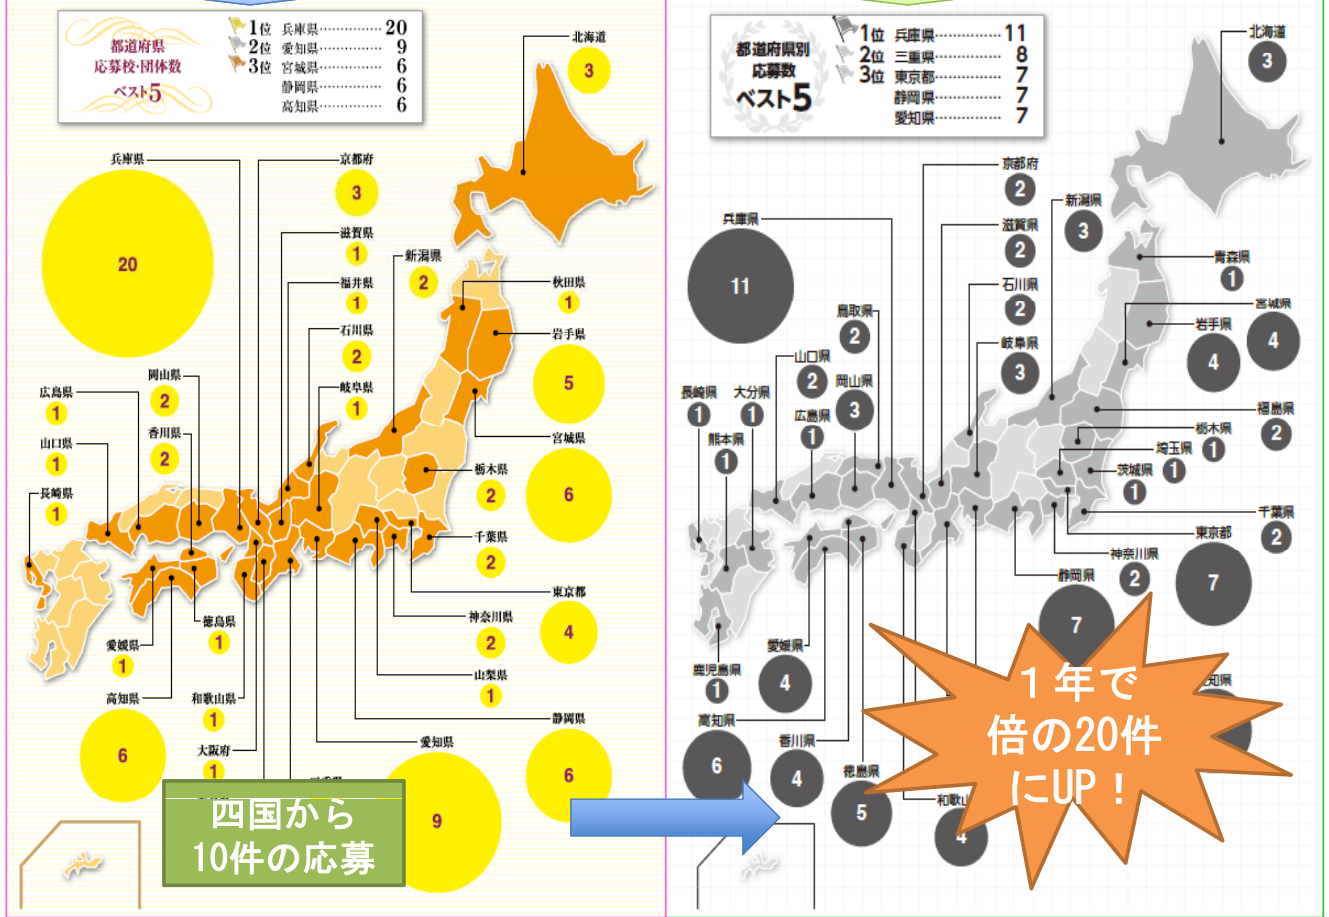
都道府県
応募校・団体数
ベスト5

1位 兵庫県 20
2位 愛知県 9
3位 宮城県 6
静岡県 6
高知県 6

北海道 3
兵庫県 20
京都府 3
滋賀県 1
新潟県 2
福井県 1
秋田県 1
石川県 2
岩手県 5
岐阜県 1
広島県 1
岡山県 2
宮城県 6
香川県 2
山口県 1
栃木県 2
長崎県 1
千葉県 2
東京都 4
徳島県 1
神奈川県 2
愛媛県 1
山梨県 1
高知県 6
和歌山県 1
静岡県 6
大阪府 1
愛知県 9
6

四国から
10件の応募

都道府県別
応募数
ベスト5

1位 兵庫県 11
2位 三重県 8
3位 東京都 7
静岡県 7
愛知県 7

北海道 3
京都府 2
新潟県 3
兵庫県 11
滋賀県 2
青森県 1
石川県 2
宮城県 4
鳥取県 2
岩手県 4
岐阜県 3
山口県 2
長崎県 1
大分県 1
岡山県 3
福島県 2
広島県 1
栃木県 1
熊本県 1
埼玉県 1
茨城県 1
千葉県 2
東京都 7
神奈川県 2
静岡県 7
愛媛県 4
鹿児島県 1
高知県 6
香川県 4
徳島県 5
和歌山県 4
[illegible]知県

1年で
倍の20件
にUP！